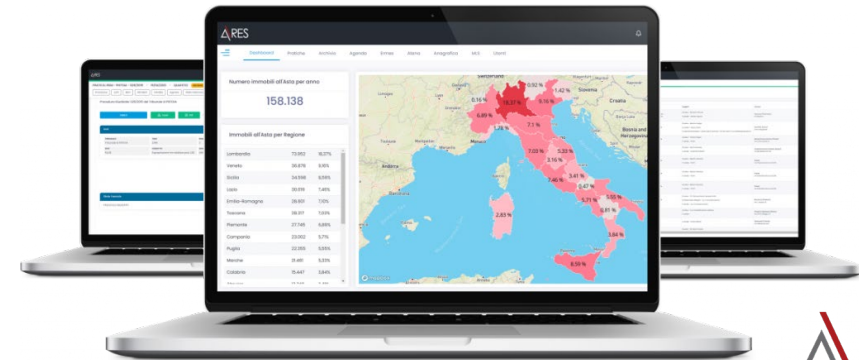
ARES

Dashboard Pratiche Archivio Agenda Entrata Allarmi Anagrafica SICI Utenti

Numero immobili all'Asta per anno

158.138

Immobili all'Asta per Regione

| | | |
|---|---|---|
| Lombardia | 73.953 | 16.37% |
| Veneto | 36.878 | 8.16% |
| Sicilia | 34.698 | 6.59% |
| Lazio | 30.519 | 7.46% |
| Emilia-Romagna | 28.601 | 7.12% |
| Toscana | 26.517 | 7.03% |
| Piemonte | 27.749 | 6.89% |
| Campania | 23.902 | 5.7% |
| Puglia | 22.355 | 5.55% |
| Marche | 19.491 | 5.3% |
| Calabria | 15.447 | 3.84% |

Switzerland
Slovenia
Croatia
Bosnia and Herzegovina

16.37 %
0.92 %
1.42 %
6.16 %
8.16 %
6.89 %
7.1 %
7.03 %
5.3 %
3.16 %
3.41 %
2.85 %
5.55 %
6.81 %
3.84 %
6.59 %